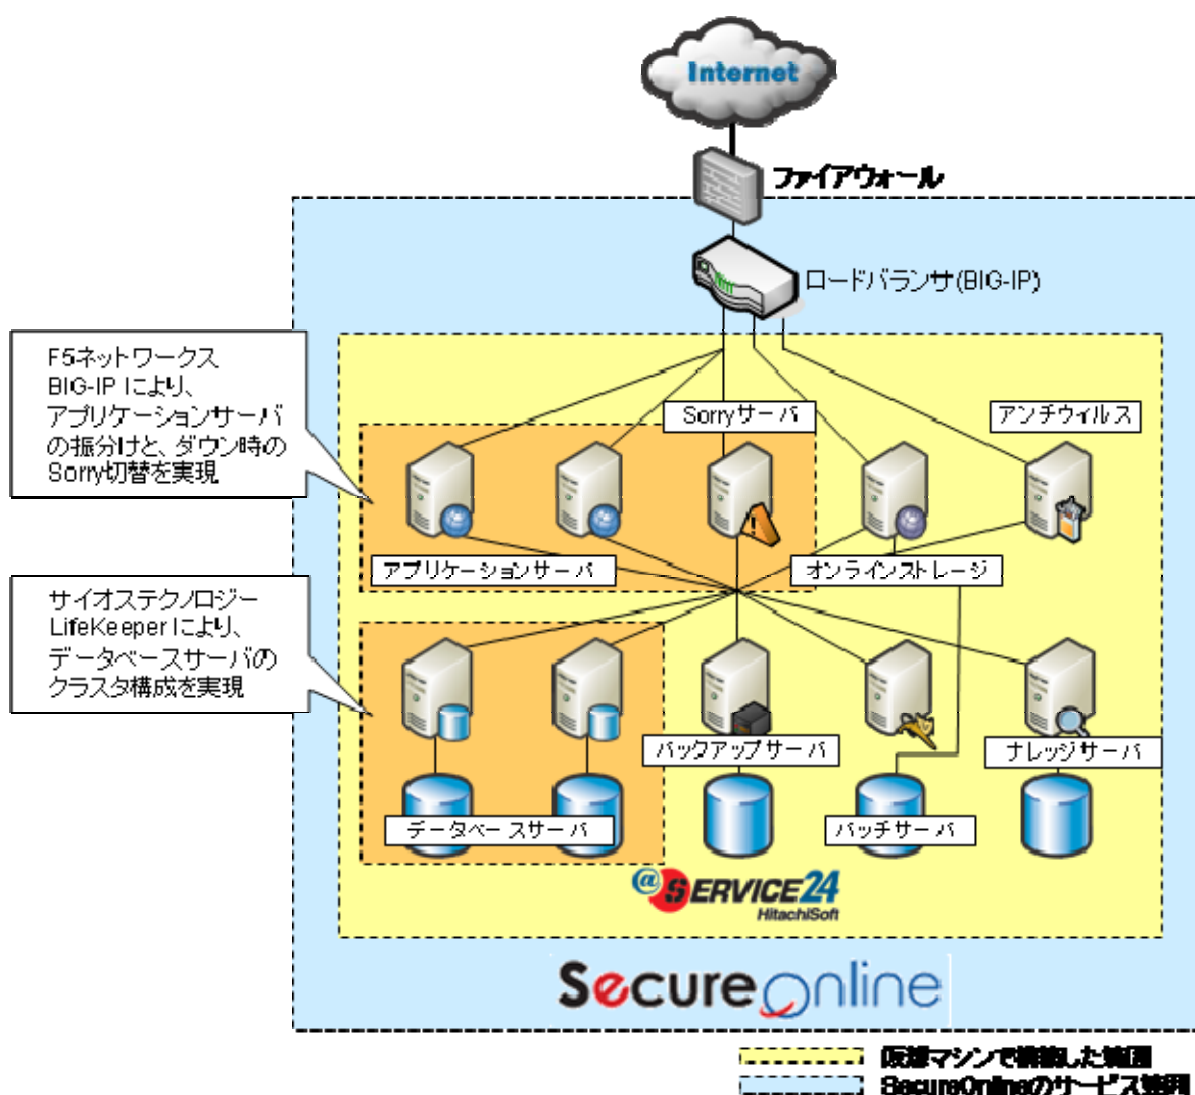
Internet

ファイアウォール

ロードバランサ(BIG-IP)

F5ネットワークス BIG-IP により、アプリケーションサーバの振分けと、ダウン時のSorry切替を実現

Sorryサーバ

アンチウィルス

アプリケーションサーバ

オンラインストレージ

サイオステクノロジー LifeKeeperにより、データベースサーバのクラスタ構成を実現

バックアップサーバ

ナレッジサーバ

データベースサーバ

バッチサーバ

@SERVICE24 HitachiSoft

SecureOnline

仮想マシンで構築した範囲

SecureOnlineのサービス範囲